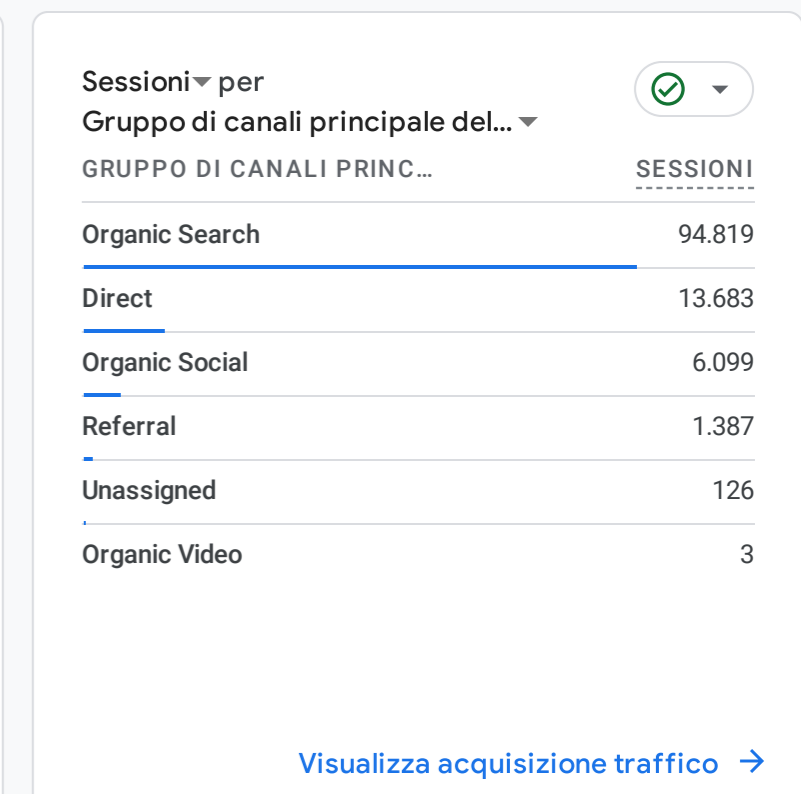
Sessioni per
Gruppo di canali principale del...

| GRUPPO DI CANALI PRINC... | SESSIONI |
|---|---|
| Organic Search | 94.819 |
| Direct | 13.683 |
| Organic Social | 6.099 |
| Referral | 1.387 |
| Unassigned | 126 |
| Organic Video | 3 |

Visualizza acquisizione traffico →